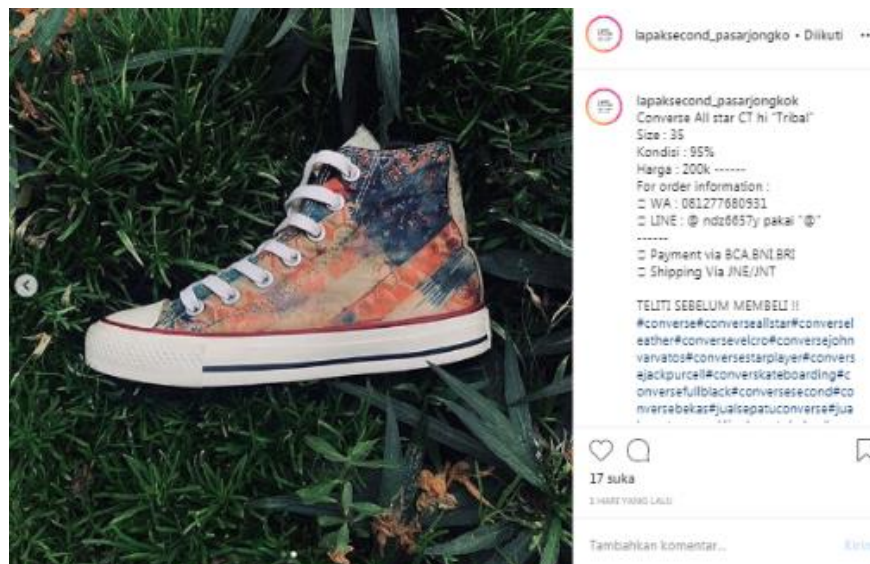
lapaksecond_pasarjongko • Diikuti

lapaksecond_pasarjongkok Converse All star CT hi "Tribal"
Size : 35
Kondisi : 95%
Harga : 200k ------
For order information :
☐ WA : 081277680931
☐ LINE : @ ndz6657y pakai "@"
------
☐ Payment via BCA.BNI.BRI
☐ Shipping Via JNE/JNT

TELITI SEBELUM MEMBELI !!
#converse#converseallstar#converseleather#conversevelcro#conversejohnvarvatos#conversestarplayer#conversejackpurcell#converskateboarding#conversefullblack#conversesecond#conversebekas#jualsepatuconverse#jua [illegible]

17 suka
2 HARI YANG LALU

Tambahkan komentar...
Kirim